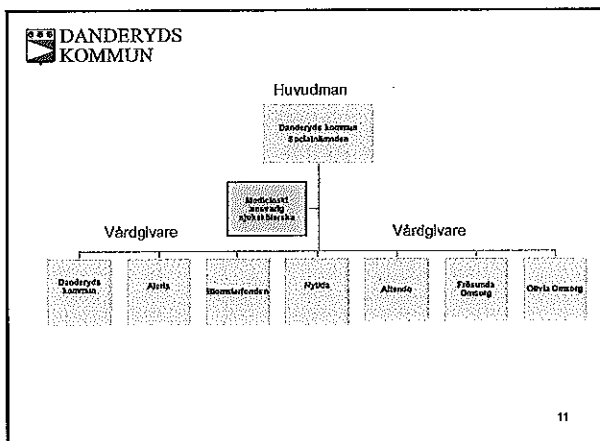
DANDERYDS KOMMUN

Huvudman

Danderyds kommun Socialnämnden

Medicinskt ansvarig sjuksköterska

Vårdgivare

Vårdgivare

Danderyds kommun

Aleris

Blomsterfonden

Nytida

Attendo

Frösunda Omsorg

Olivia Omsorg

11